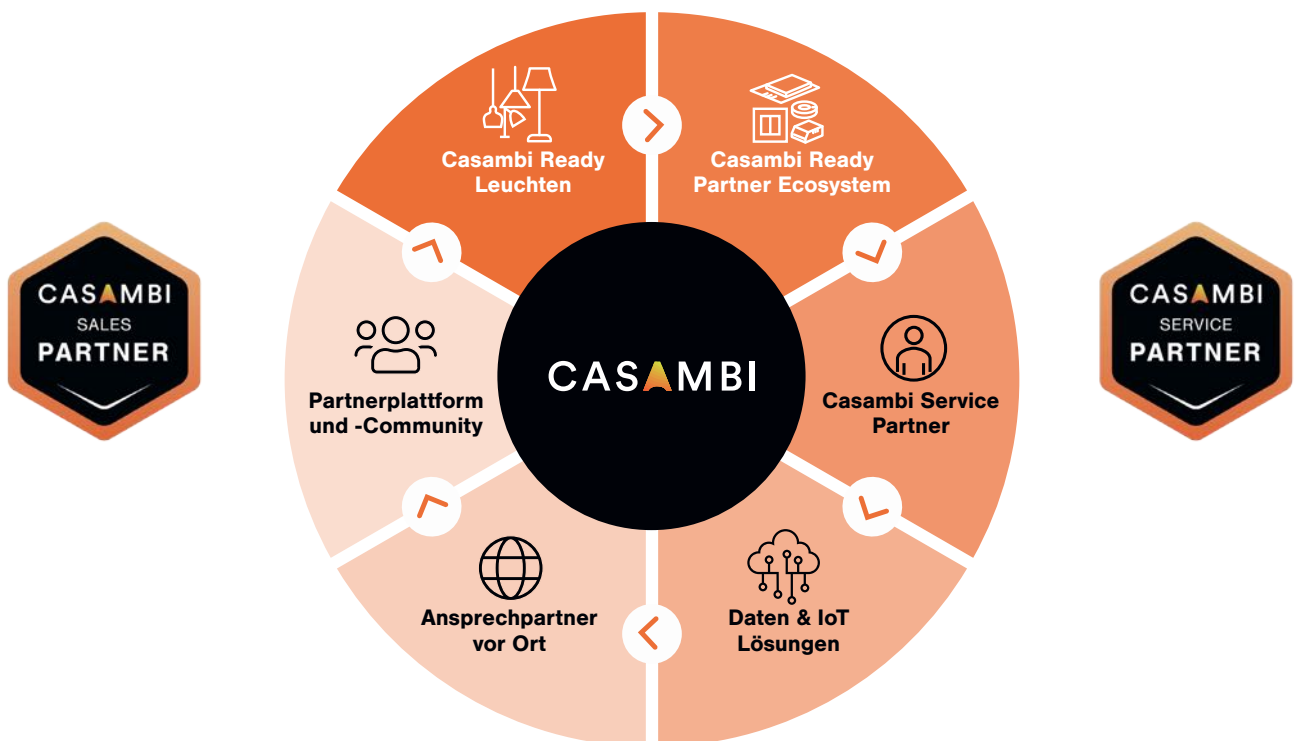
CASAMBI
SALES
PARTNER

Casambi Ready Leuchten

Casambi Ready Partner Ecosystem

Partnerplattform und -Community

CASAMBI

Casambi Service Partner

Ansprechpartner vor Ort

Daten & IoT Lösungen

CASAMBI
SERVICE
PARTNER